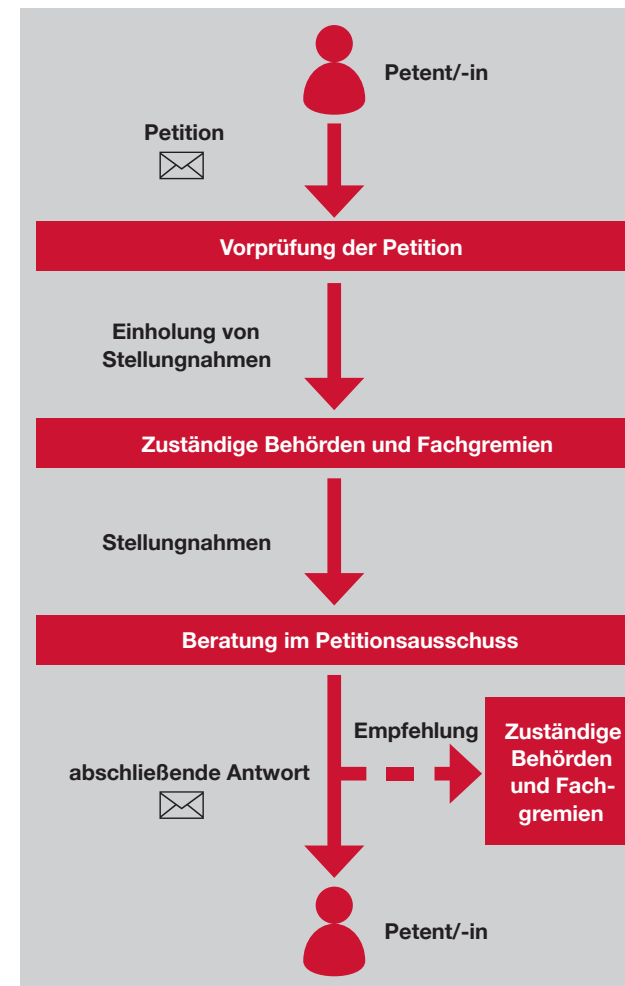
Petent/-in

Petition

Vorprüfung der Petition

Einholung von Stellungnahmen

Zuständige Behörden und Fachgremien

Stellungnahmen

Beratung im Petitionsausschuss

Empfehlung

Zuständige Behörden und Fachgremien

abschließende Antwort

Petent/-in